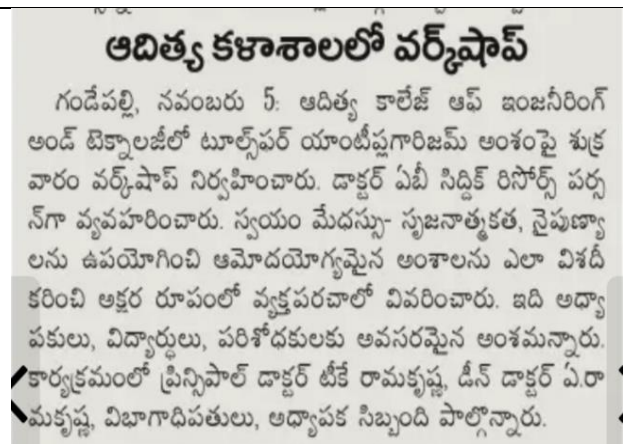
ఆదిత్య కళాశాలలో వర్క్‌షాప్

గండేపల్లి, నవంబరు 5: ఆదిత్య కాలేజ్ ఆఫ్ ఇంజనీరింగ్ అండ్ టెక్నాలజీలో టూల్సపర్ యాంటీప్లగారిజమ్ అంశంపై శుక్రవారం వర్క్‌షాప్ నిర్వహించారు. డాక్టర్ ఏబీ సిద్దిక్ రిసోర్స్ పర్సన్‌గా వ్యవహరించారు. స్వయం మేధస్సు- సృజనాత్మకత, నైపుణ్యాలను ఉపయోగించి ఆమోదయోగ్యమైన అంశాలను ఎలా విశదీకరించి అక్షర రూపంలో వ్యక్తపరచాలో వివరించారు. ఇది అధ్యాపకులు, విద్యార్థులు, పరిశోధకులకు అవసరమైన అంశమన్నారు. కార్యక్రమంలో ప్రిన్సిపాల్ డాక్టర్ టీకే రామకృష్ణ, డీన్ డాక్టర్ ఏ.రామకృష్ణ, విభాగాధిపతులు, అధ్యాపక సిబ్బంది పాల్గొన్నారు.